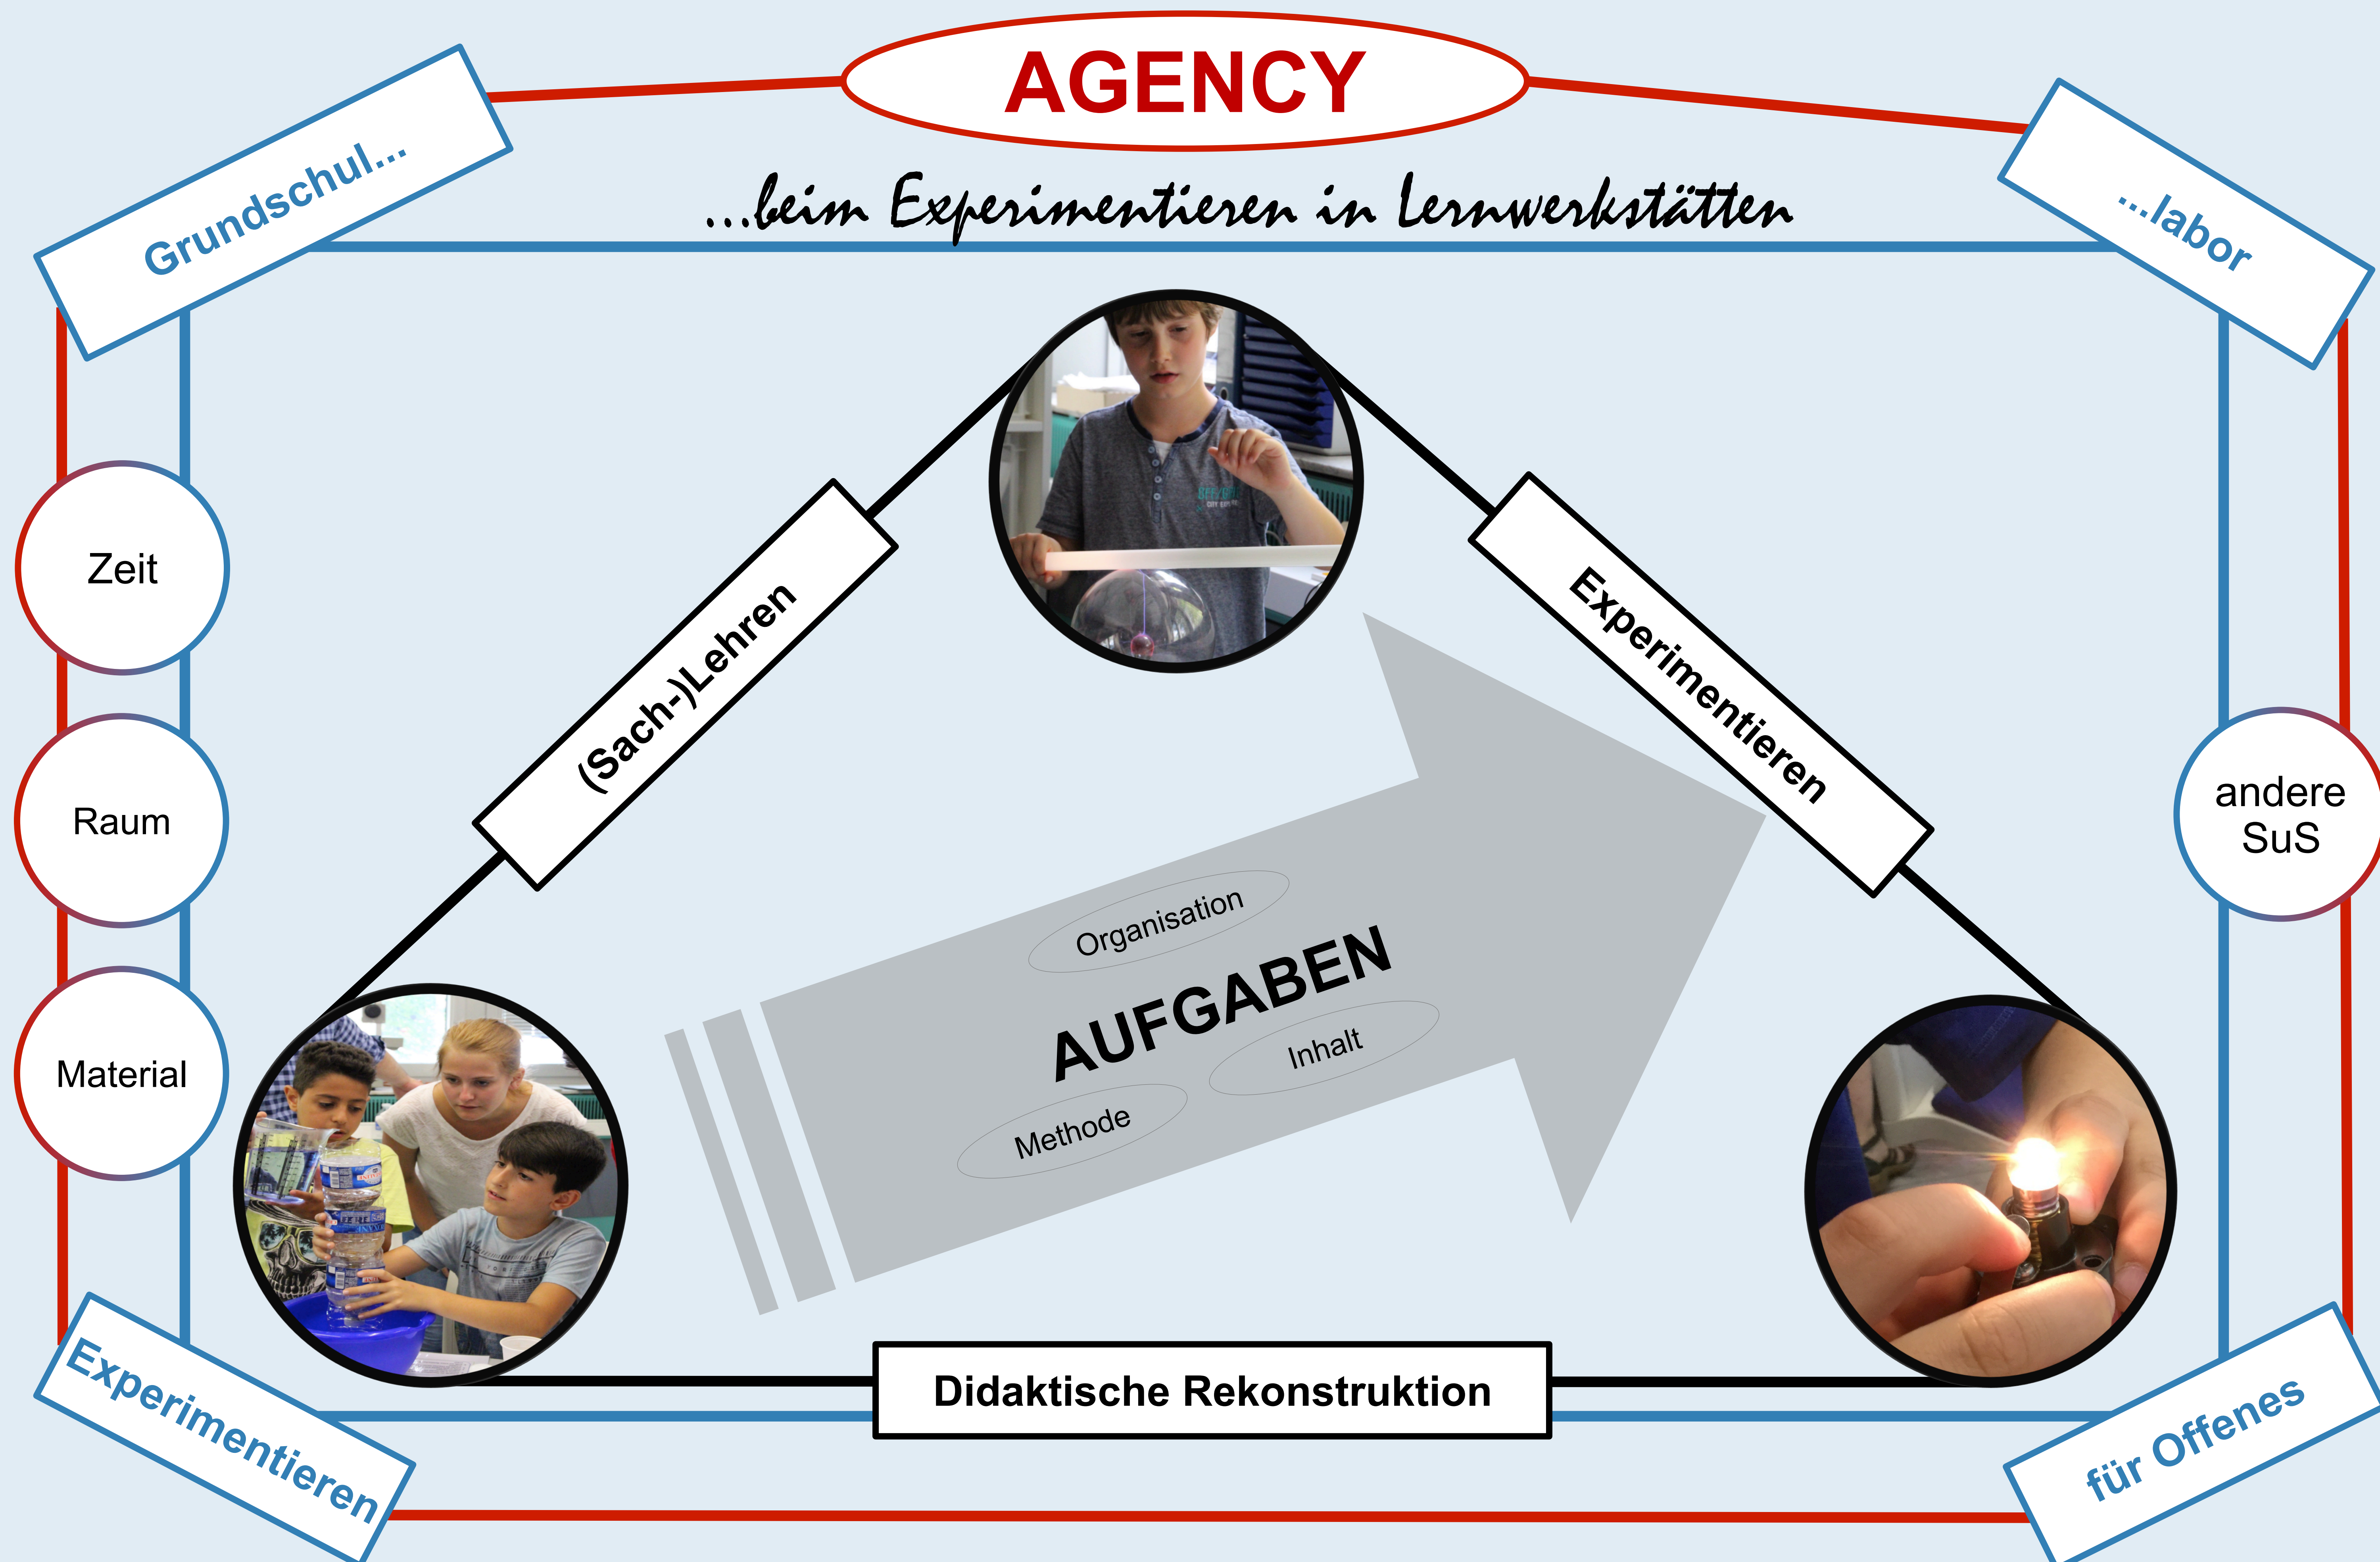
AGENCY

...beim Experimentieren in Lernwerkstätten

Grundschul...

...labor

Zeit

Raum

Material

andere SuS

(Sach-)Lehren

Experimentieren

Organisation

AUFGABEN

Inhalt

Methode

Didaktische Rekonstruktion

Experimentieren

für Offenes